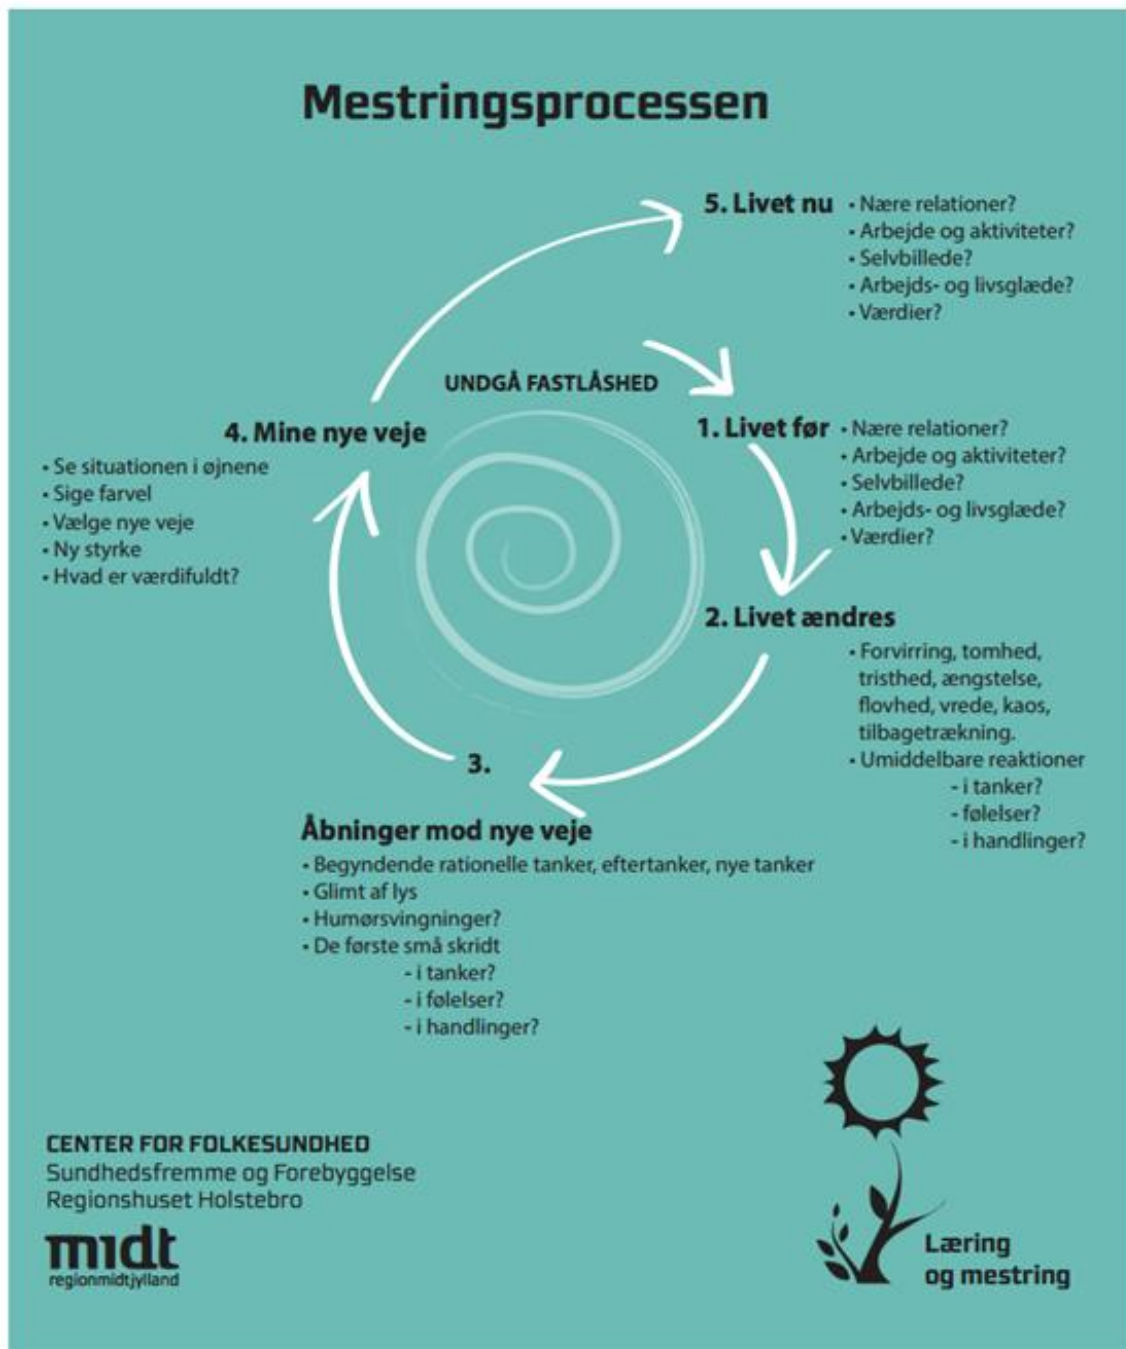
Mestringsprocessen

5. Livet nu
• Nære relationer?
• Arbejde og aktiviteter?
• Selvbillede?
• Arbejds- og livsglæde?
• Værdier?

UNDGÅ FASTLÅSHED

1. Livet før
• Nære relationer?
• Arbejde og aktiviteter?
• Selvbillede?
• Arbejds- og livsglæde?
• Værdier?

2. Livet ændres
• Forvirring, tomhed, tristhed, ængstelse, flovhed, vrede, kaos, tilbagetrækning.
• Umiddelbare reaktioner
- i tanker?
- følelser?
- i handlinger?

3.
Åbninger mod nye veje
• Begyndende rationelle tanker, eftertanker, nye tanker
• Glimt af lys
• Humørsvingninger?
• De første små skridt
- i tanker?
- i følelser?
- i handlinger?

4. Mine nye veje
• Se situationen i øjnene
• Sige farvel
• Vælge nye veje
• Ny styrke
• Hvad er værdifuldt?

CENTER FOR FOLKESUNDHED
Sundhedsfremme og Forebyggelse
Regionshuset Holstebro

midt
regionmidtjylland

Læring og mestring